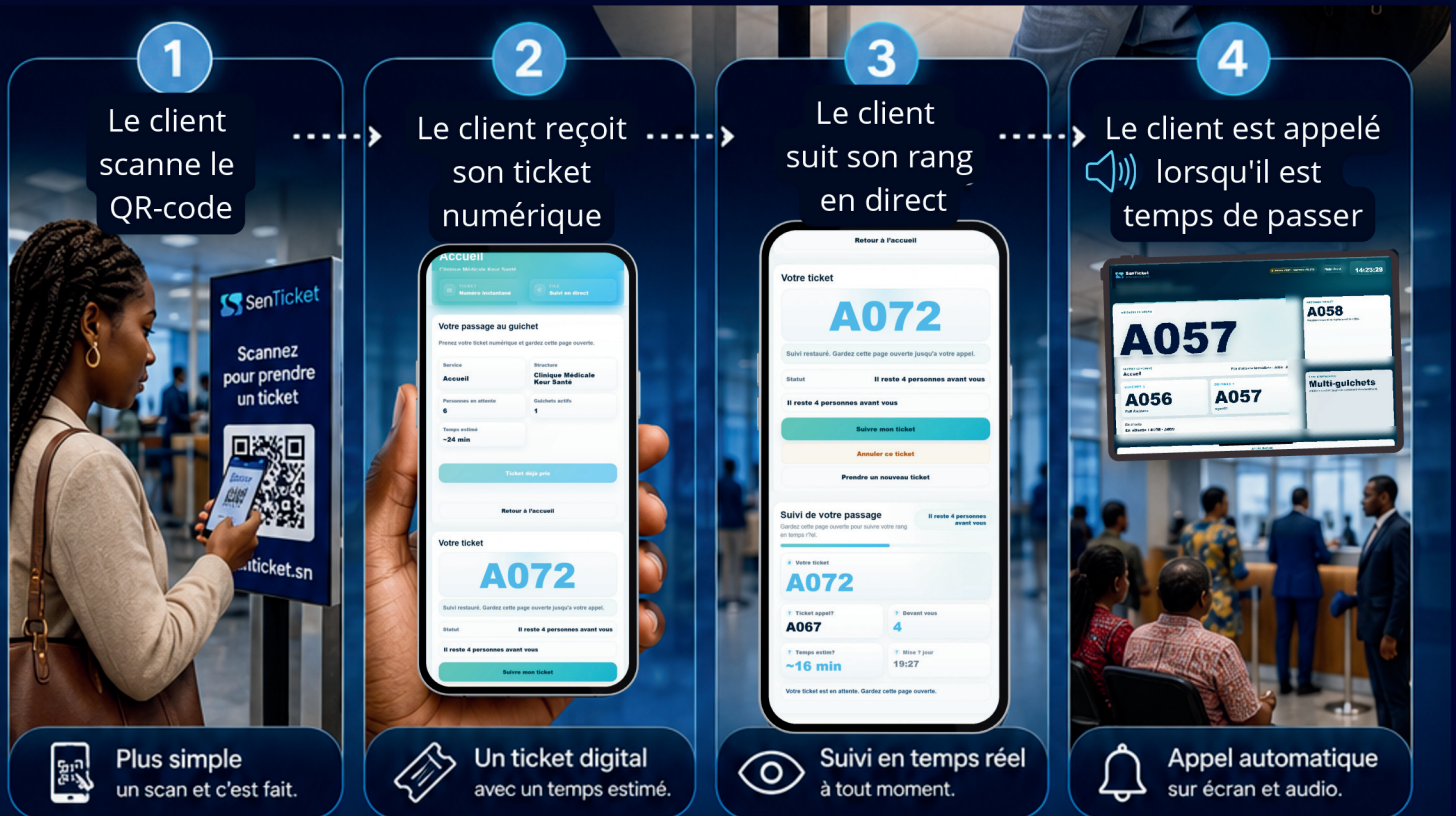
1

Le client scanne le QR-code

SenTicket

Scannez pour prendre un ticket

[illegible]ticket.sn

2

Le client reçoit son ticket numérique

Accueil

Clinique Médicale Keur Santé

Numéro instantané

Suivi en direct

Votre passage au guichet

Prenez votre ticket numérique et gardez cette page ouverte.

Service
Accueil

Structure
Clinique Médicale Keur Santé

Personnes en attente
6

Guichets actifs
1

Temps estimé
~24 min

Ticket déjà pris

Retour à l'accueil

Votre ticket

A072

Suivi restauré. Gardez cette page ouverte jusqu'à votre appel.

Statut
Il reste 4 personnes avant vous

Il reste 4 personnes avant vous

Suivre mon ticket

3

Le client suit son rang en direct

Retour à l'accueil

Votre ticket

A072

Suivi restauré. Gardez cette page ouverte jusqu'à votre appel.

Statut
Il reste 4 personnes avant vous

Il reste 4 personnes avant vous

Suivre mon ticket

Annuler ce ticket

Prendre un nouveau ticket

Suivi de votre passage

Gardez cette page ouverte pour suivre votre rang en temps réel.

Il reste 4 personnes avant vous

Votre ticket
A072

Ticket appel?
A067

Devant vous
4

Temps estim?
~16 min

Mise ? jour
19:27

Votre ticket est en attente. Gardez cette page ouverte.

4

Le client est appelé lorsqu'il est temps de passer

SenTicket

14:23:29

A057

A058

Accueil

A056

A057

Multi-guichets

Plus simple
un scan et c'est fait.

Un ticket digital
avec un temps estimé.

Suivi en temps réel
à tout moment.

Appel automatique
sur écran et audio.